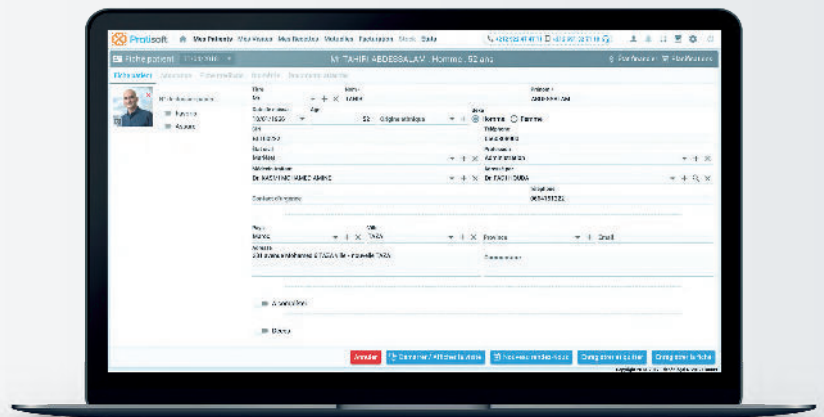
Pratisoft Mes Patients Mes Rendez-vous Mes Factures Facturation Stock Outils

Fiche patient

Mr TAHIRI ABDESSALAM , Homme , 52 ans

Fiche patient

Favoris
Ajouter

Titre
Mr
Nom
TAHIRI
Prénom
ABDESSALAM
Date de naissance
Age
52
Origine ethnique
Sexe
Homme
Femme
Téléphone
Statut
Marié(e)
Profession
Administration
Médecin traitant
Dr. KASMI MOHAMED AMINE
Adressé par
Dr. BACHIR OUDA
Téléphone
0654151282
Contacts d'urgence
Pays
MAROC
Ville
TAZA
Province
Email
Adresse
Observation
Antécédents
Dossier

Annuler
Enregistrer / Afficher la visite
Nouveau rendez-vous
Enregistrer et quitter
Enregistrer la fiche